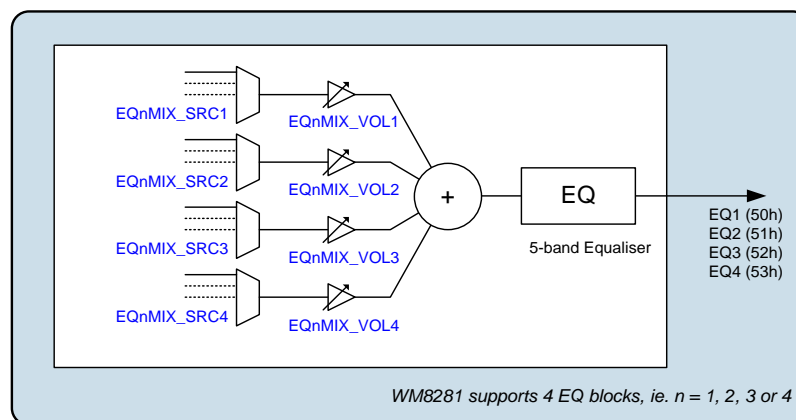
EQnMIX_SRC1
EQnMIX_VOL1
EQnMIX_SRC2
EQnMIX_VOL2
+
EQ
5-band Equaliser
EQ1 (50h)
EQ2 (51h)
EQ3 (52h)
EQ4 (53h)
EQnMIX_SRC3
EQnMIX_VOL3
EQnMIX_SRC4
EQnMIX_VOL4

WM8281 supports 4 EQ blocks, ie. n = 1, 2, 3 or 4